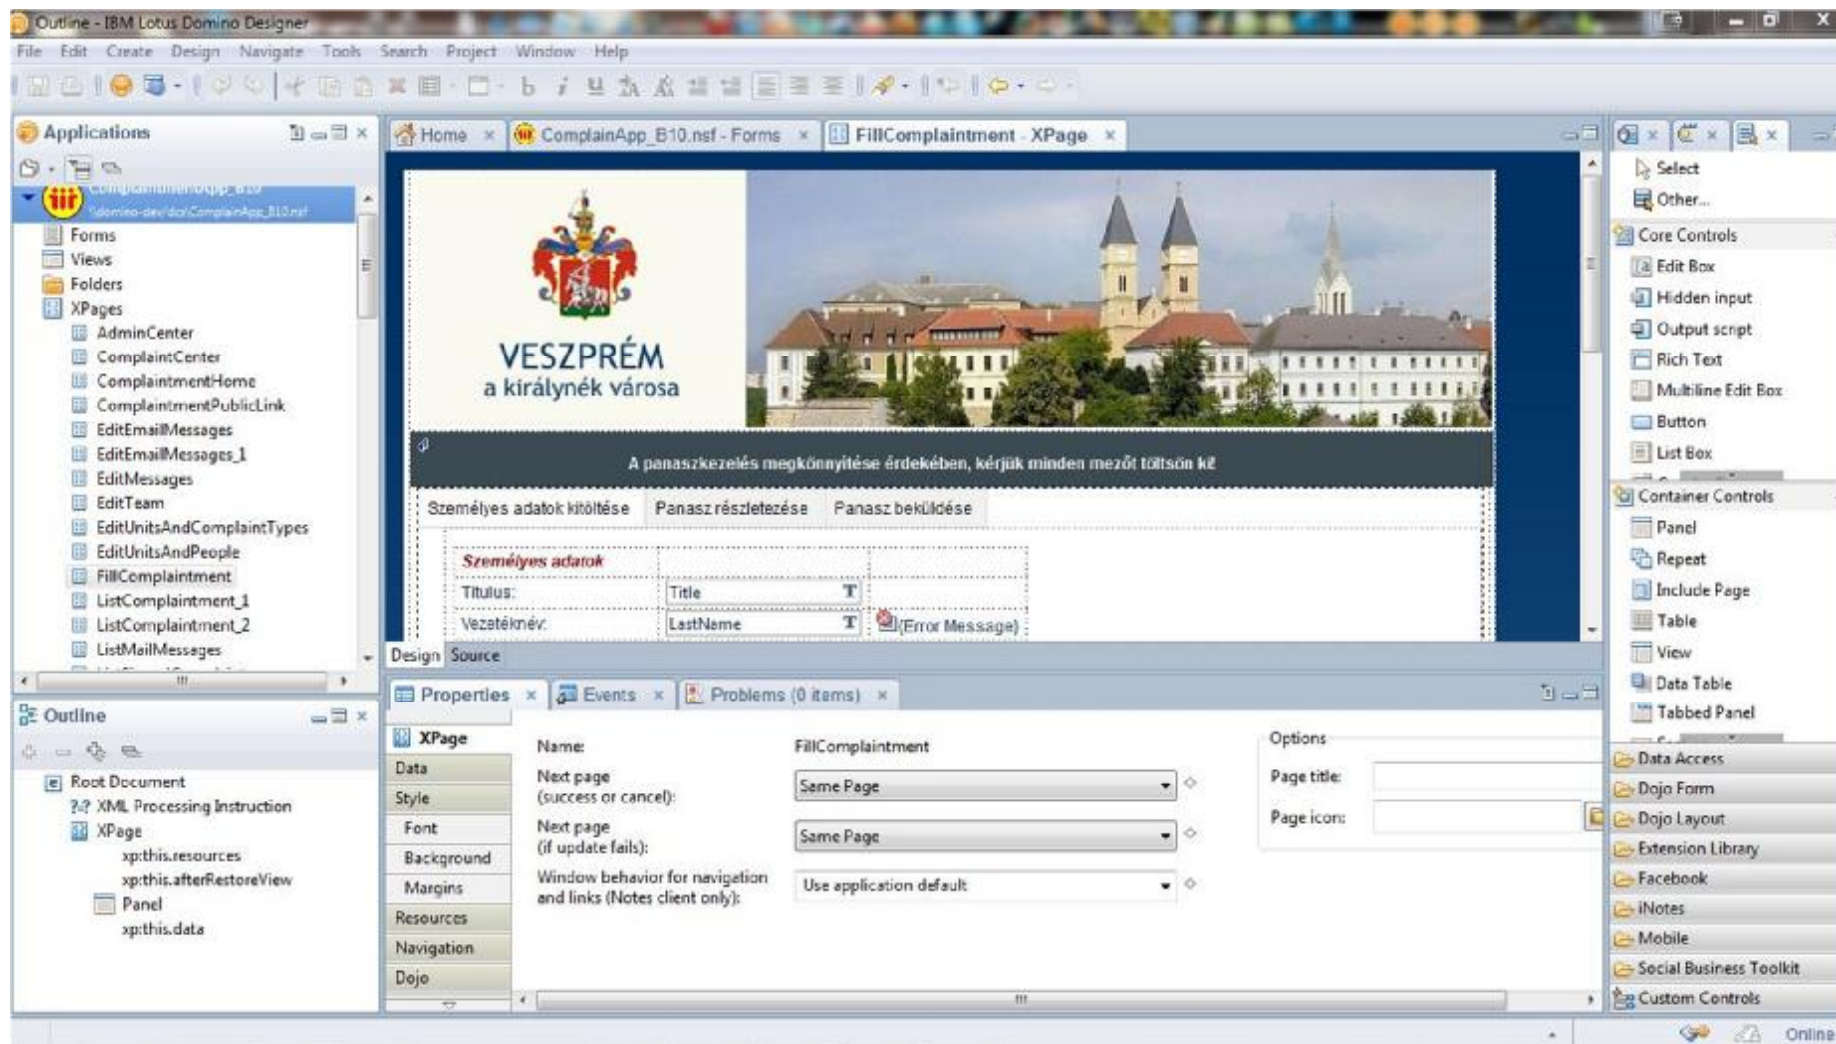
Outline - IBM Lotus Domino Designer

File Edit Create Design Navigate Tools Search Project Window Help

Applications

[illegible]
\domino-dev/dcr/ComplainApp_B10.nsf
Forms
Views
Folders
XPages
AdminCenter
ComplaintCenter
ComplaintmentHome
ComplaintmentPublicLink
EditEmailMessages
EditEmailMessages_1
EditMessages
EditTeam
EditUnitsAndComplaintTypes
EditUnitsAndPeople
FillComplaintment
ListComplaintment_1
ListComplaintment_2
ListMailMessages

Outline

Root Document
?-? XML Processing Instruction
XPage
xp:this.resources
xp:this.afterRestoreView
Panel
xp:this.data

Home
ComplainApp_B10.nsf - Forms
FillComplaintment - XPage

VESZPRÉM
a királynék városa

A panaszkezelés megkönnyítése érdekében, kérjük minden mezőt töltsön ki!

Személyes adatok kitöltése | Panasz részletezése | Panasz beküldése

Személyes adatok
Titulus: | Title
Vezetéknév: | LastName | (Error Message)

Design Source

Properties Events Problems (0 items)

XPage
Data
Style
Font
Background
Margins
Resources
Navigation
Dojo

Name: FillComplaintment
Next page (success or cancel): Same Page
Next page (if update fails): Same Page
Window behavior for navigation and links (Notes client only): Use application default

Options
Page title:
Page icon:

Select
Other...
Core Controls
Edit Box
Hidden input
Output script
Rich Text
Multiline Edit Box
Button
List Box
Container Controls
Panel
Repeat
Include Page
Table
View
Data Table
Tabbed Panel
Data Access
Dojo Form
Dojo Layout
Extension Library
Facebook
iNotes
Mobile
Social Business Toolkit
Custom Controls

Online